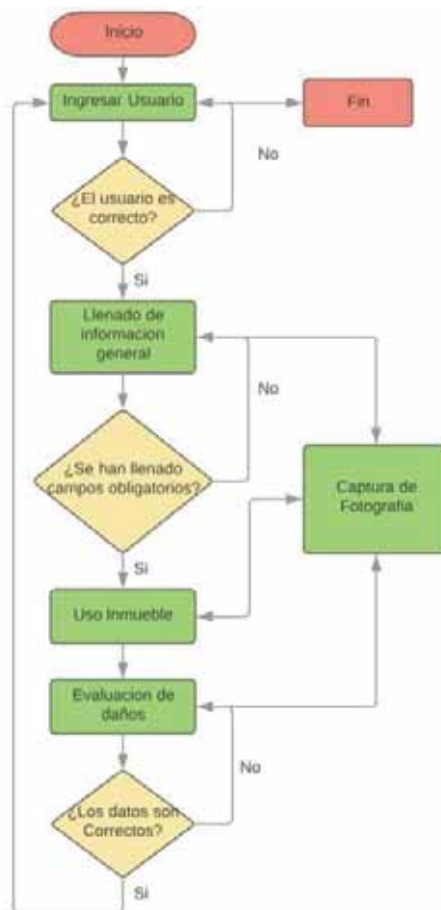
Inicio

Ingresar Usuario

Fin

No

¿El usuario es correcto?

Si

Llenado de informacion general

No

¿Se han llenado campos obligatorios?

Captura de Fotografia

Si

Uso Inmueble

Evaluacion de daños

No

¿Los datos son Correctos?

Si